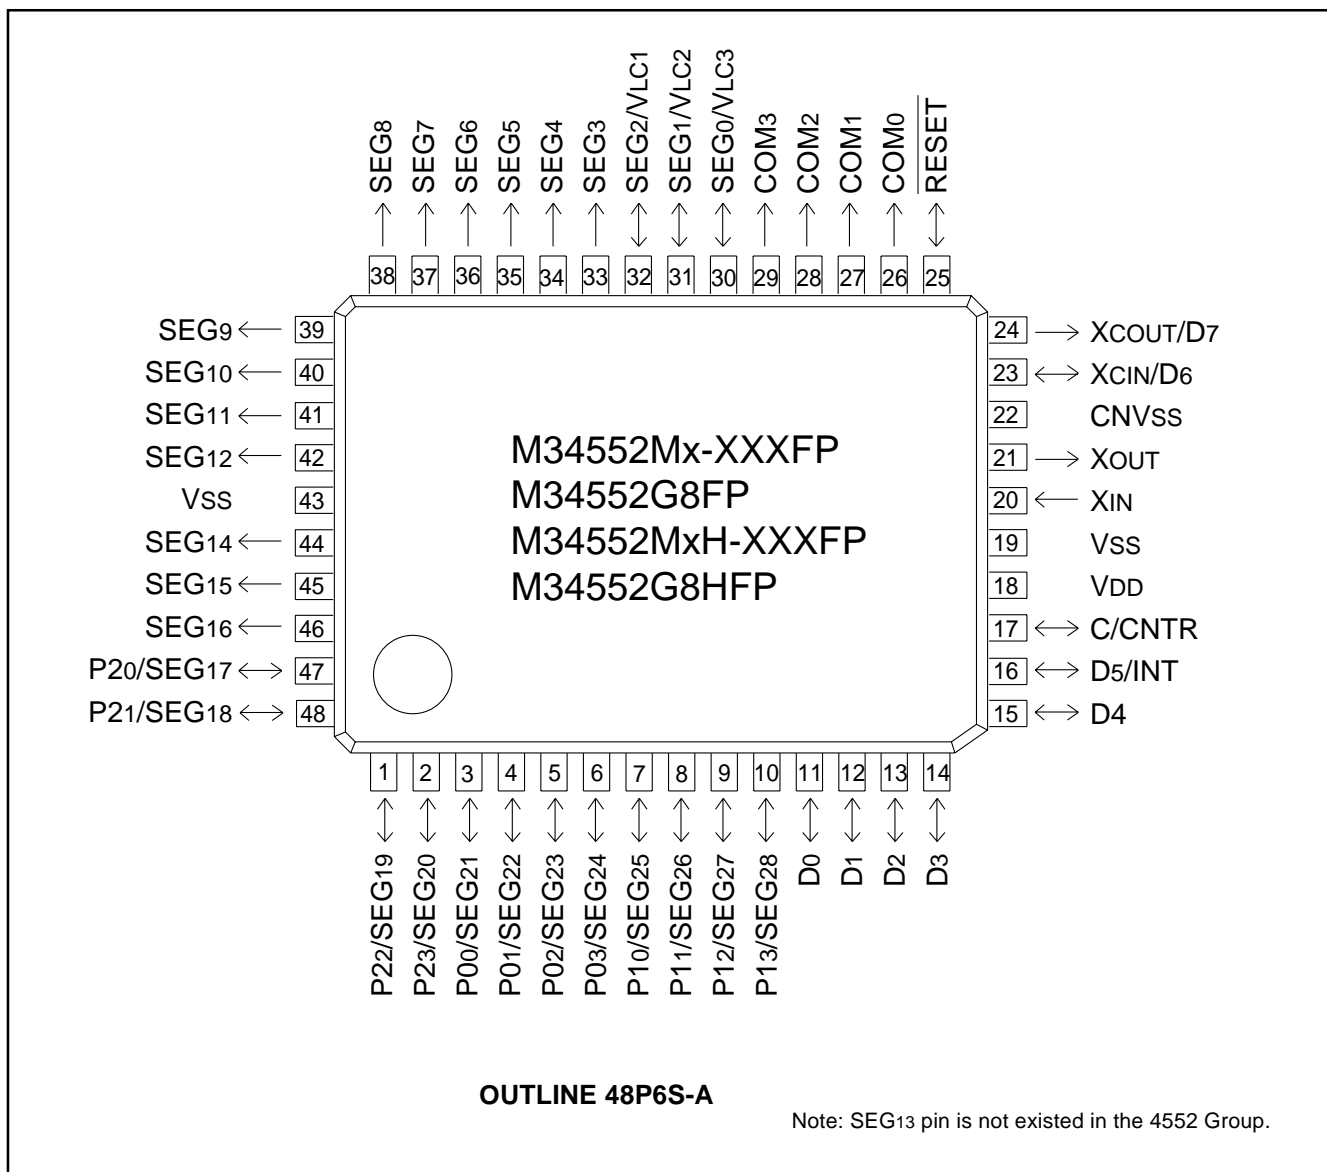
SEG8 38
SEG7 37
SEG6 36
SEG5 35
SEG4 34
SEG3 33
SEG2/VLC1 32
SEG1/VLC2 31
SEG0/VLC3 30
COM3 29
COM2 28
COM1 27
COM0 26
$\overline{RESET}$ 25

SEG9 39
SEG10 40
SEG11 41
SEG12 42
VSS 43
SEG14 44
SEG15 45
SEG16 46
P20/SEG17 47
P21/SEG18 48

24 XCOUT/D7
23 XCIN/D6
22 CNVSS
21 XOUT
20 XIN
19 VSS
18 VDD
17 C/CNTR
16 D5/INT
15 D4

M34552Mx-XXXFP
M34552G8FP
M34552MxH-XXXFP
M34552G8HFP

1 P22/SEG19
2 P23/SEG20
3 P00/SEG21
4 P01/SEG22
5 P02/SEG23
6 P03/SEG24
7 P10/SEG25
8 P11/SEG26
9 P12/SEG27
10 P13/SEG28
11 D0
12 D1
13 D2
14 D3

OUTLINE 48P6S-A

Note: SEG13 pin is not existed in the 4552 Group.